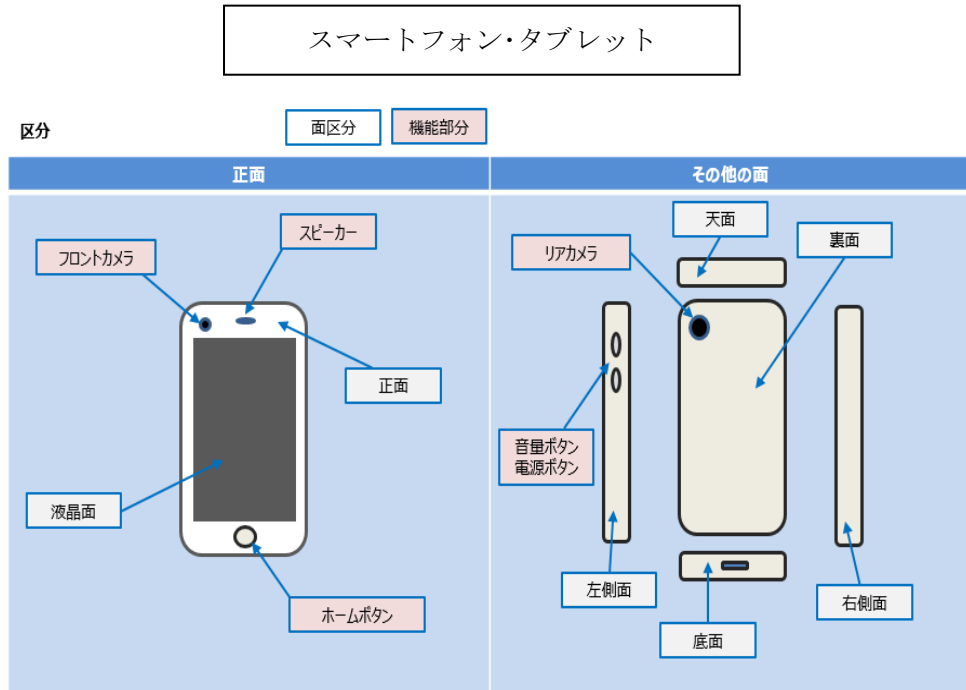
スマートフォン･タブレット

区分

面区分

機能部分

| 正面 | その他の面 |
|---|---|

スピーカー

フロントカメラ

正面

液晶面

ホームボタン

天面

リアカメラ

裏面

音量ボタン
電源ボタン

左側面

底面

右側面